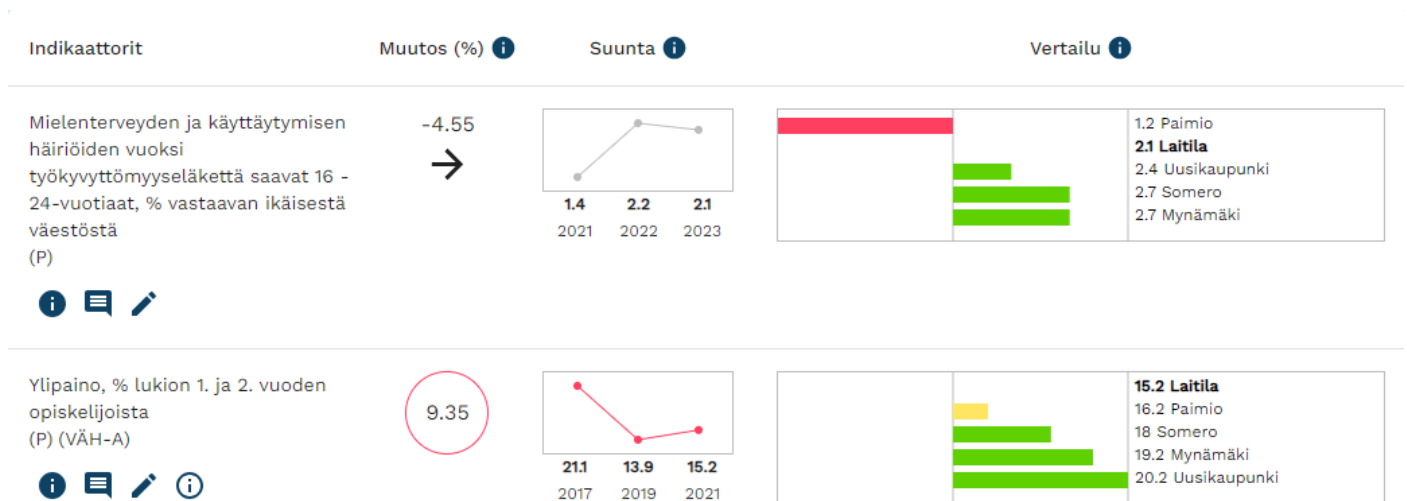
| Indikaattorit | Muutos (%) | Suunta | Vertailu |
|---|---|---|---|
| Mielenterveyden ja käyttäytymisen häiriöiden vuoksi työkyvyttömyyseläkettä saavat 16 - 24-vuotiaat, % vastaavan ikäisestä väestöstä (P) | -4.55 | 1.4 2021, 2.2 2022, 2.1 2023 | 1.2 Paimio<br>**2.1 Laitila**<br>2.4 Uusikaupunki<br>2.7 Somero<br>2.7 Mynämäki |
| Ylipaino, % lukion 1. ja 2. vuoden opiskelijoista (P) (VÄH-A) | 9.35 | 21.1 2017, 13.9 2019, 15.2 2021 | **15.2 Laitila**<br>16.2 Paimio<br>18 Somero<br>19.2 Mynämäki<br>20.2 Uusikaupunki |